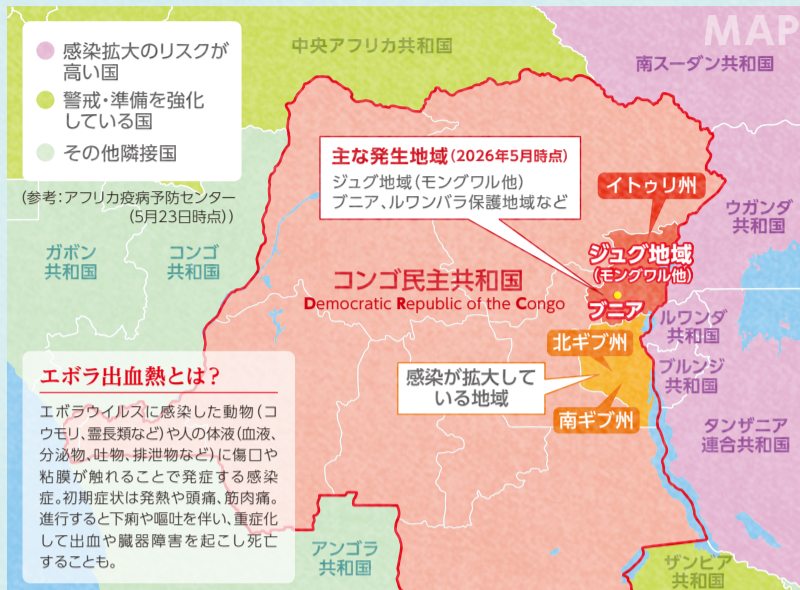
MAP

感染拡大のリスクが高い国
警戒・準備を強化している国
その他隣接国

(参考:アフリカ疫病予防センター(5月23日時点))

中央アフリカ共和国

南スーダン共和国

主な発生地域(2026年5月時点)
ジュグ地域(モングワル他)
ブニア、ルワンパラ保護地域など

イトゥリ州

ウガンダ共和国

ガボン共和国

コンゴ共和国

コンゴ民主共和国
Democratic Republic of the Congo

ジュグ地域
(モングワル他)

ブニア

ルワンダ共和国

北ギブ州

ブルンジ共和国

感染が拡大している地域

南ギブ州

タンザニア連合共和国

エボラ出血熱とは?
エボラウイルスに感染した動物(コウモリ、霊長類など)や人の体液(血液、分泌物、吐物、排泄物など)に傷口や粘膜が触れることで発症する感染症。初期症状は発熱や頭痛、筋肉痛。進行すると下痢や嘔吐を伴い、重症化して出血や臓器障害を起こし死亡することも。

アンゴラ共和国

ザンビア共和国